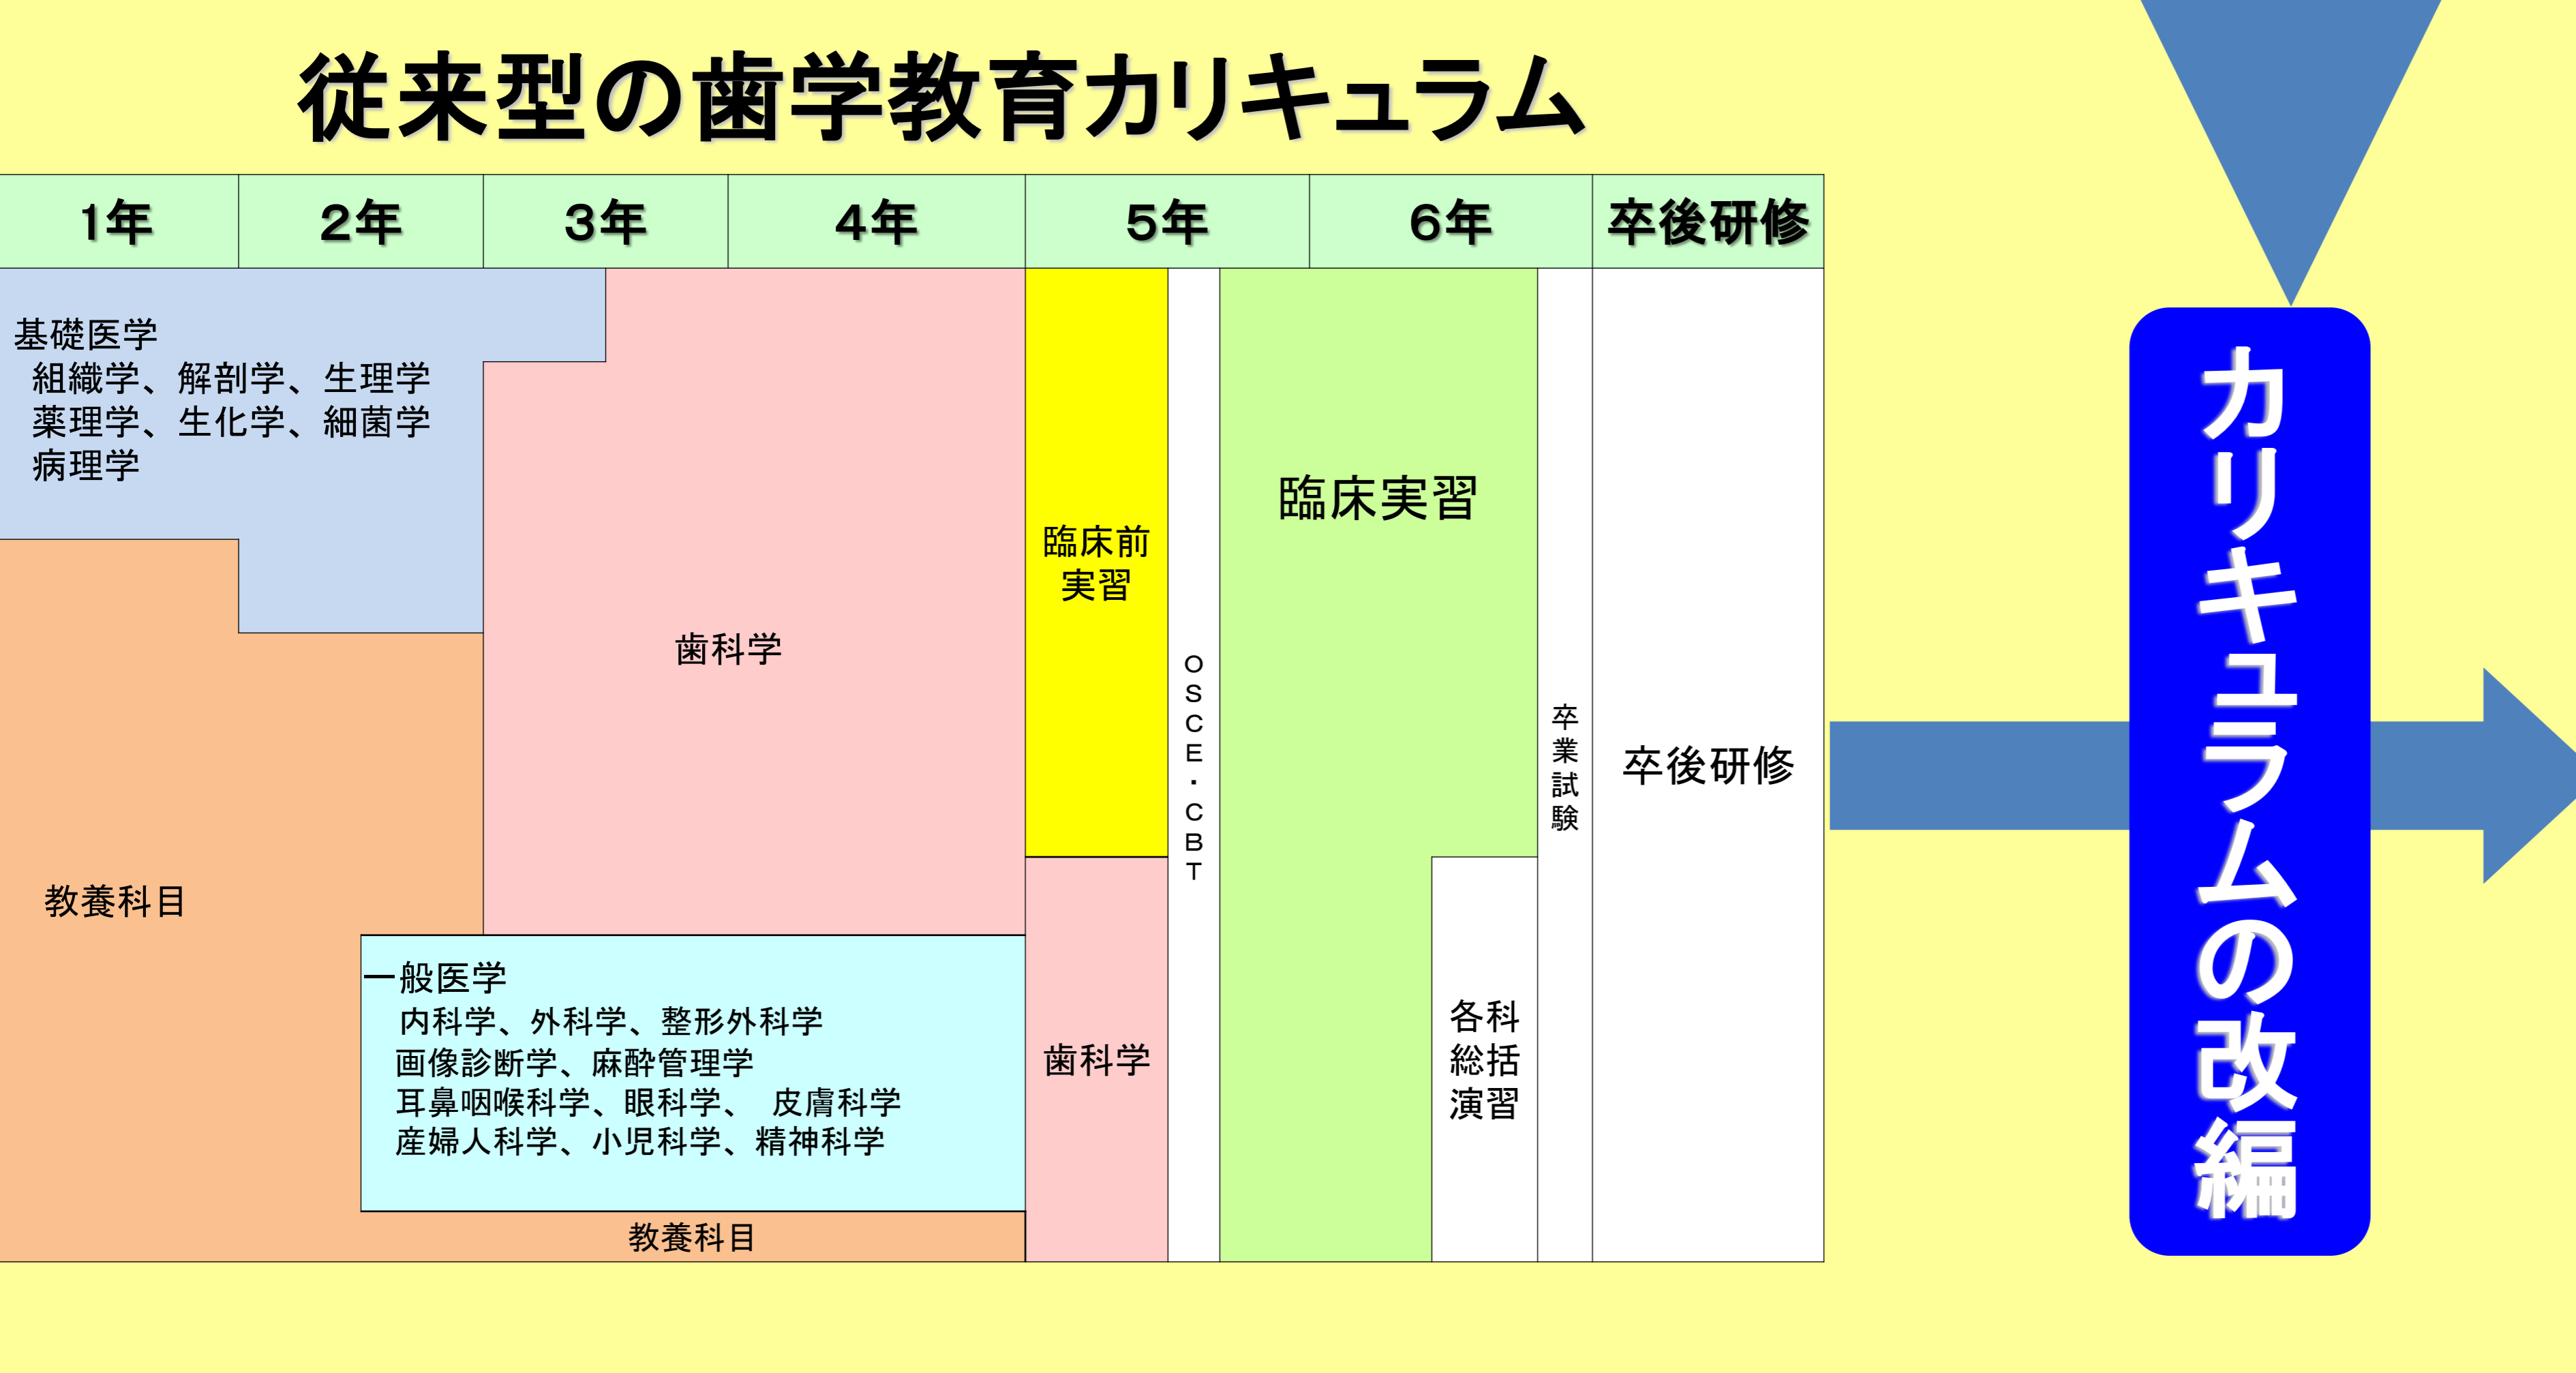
従来型の歯学教育カリキュラム

| 1年 | 2年 | 3年 | 4年 | 5年 | 6年 | 卒後研修 |
|---|---|---|---|---|---|---|

基礎医学
組織学、解剖学、生理学
薬理学、生化学、細菌学
病理学

歯科学

臨床前実習

OSCE・CBT

臨床実習

卒業試験

卒後研修

教養科目

一般医学
内科学、外科学、整形外科学
画像診断学、麻酔管理学
耳鼻咽喉科学、眼科学、 皮膚科学
産婦人科学、小児科学、精神科学

歯科学

各科総括演習

教養科目

カリキュラムの改編